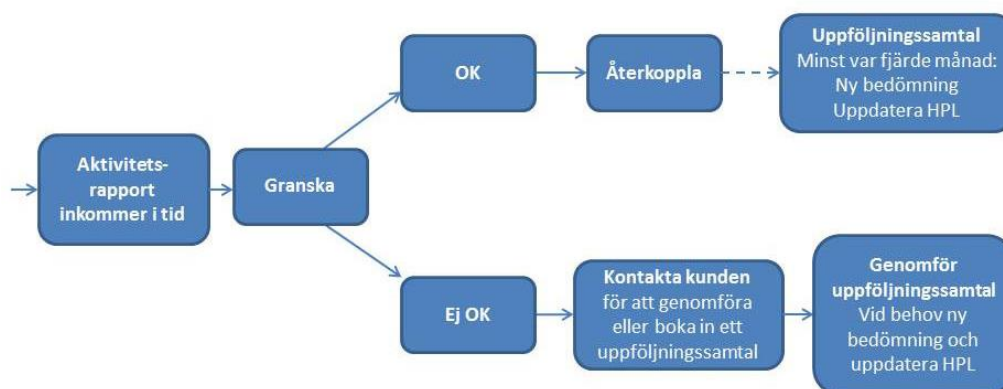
Aktivitets-rapport inkommer i tid

Granska

OK

Återkoppla

Uppföljningssamtal
Minst var fjärde månad:
Ny bedömning
Uppdatera HPL

Ej OK

Kontakta kunden
för att genomföra eller boka in ett uppföljningssamtal

Genomför uppföljningssamtal
Vid behov ny bedömning och uppdatera HPL